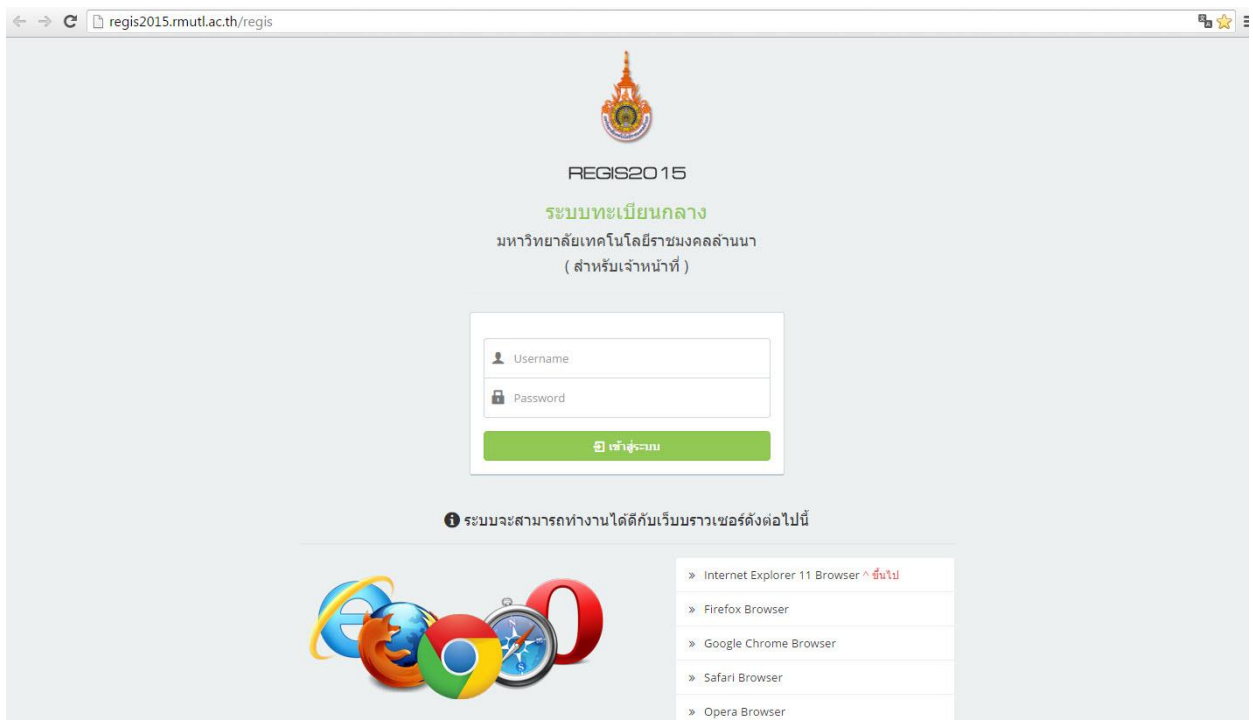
regis2015.rmutl.ac.th/regis

REGIS2015

ระบบทะเบียนกลาง

มหาวิทยาลัยเทคโนโลยีราชมงคลล้านนา

( สำหรับเจ้าหน้าที่ )

Username

Password

เข้าสู่ระบบ

ระบบจะสามารถทำงานได้ดีกับเว็บบราวเซอร์ดังต่อไปนี้

» Internet Explorer 11 Browser ^ ขึ้นไป

» Firefox Browser

» Google Chrome Browser

» Safari Browser

» Opera Browser